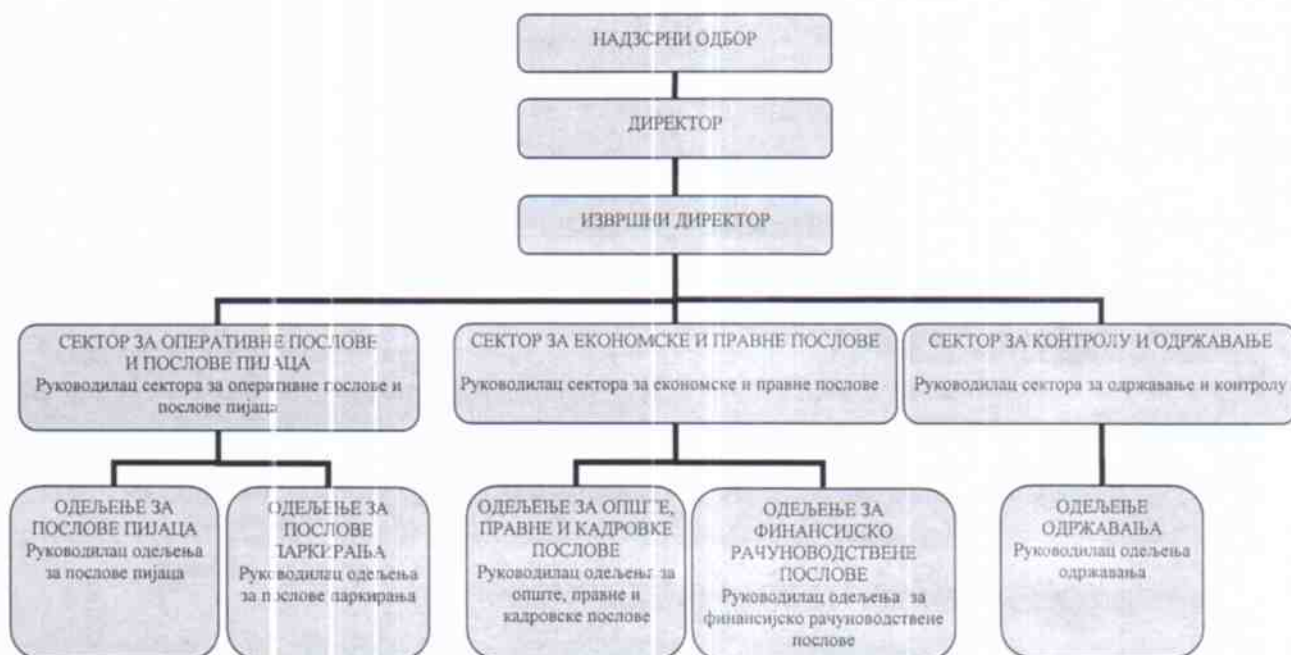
НАДЗОРНИ ОДБОР

ДИРЕКТОР

ИЗВРШНИ ДИРЕКТОР

СЕКТОР ЗА ОПЕРАТИВНЕ ПОСЛОВЕ И ПОСЛОВЕ ПИЈАЦА
Руководилац сектора за оперативне послове и послове пијаца

СЕКТОР ЗА ЕКОНОМСКЕ И ПРАВНЕ ПОСЛОВЕ
Руководилац сектора за економске и правне послове

СЕКТОР ЗА КОНТРОЛУ И ОДРЖАВАЊЕ
Руководилац сектора за одржавање и контролу

ОДЕЉЕЊЕ ЗА ПОСЛОВЕ ПИЈАЦА
Руководилац одељења за послове пијаца

ОДЕЉЕЊЕ ЗА ПОСЛОВЕ ПАРКИРАЊА
Руководилац одељења за послове паркирања

ОДЕЉЕЊЕ ЗА ОПШТЕ, ПРАВНЕ И КАДРОВКЕ ПОСЛОВЕ
Руководилац одељења за опште, правне и кадровске послове

ОДЕЉЕЊЕ ЗА ФИНАНСИЈСКО РАЧУНОВОДСТВЕНЕ ПОСЛОВЕ
Руководилац одељења за финансијско рачуноводствене послове

ОДЕЉЕЊЕ ОДРЖАВАЊА
Руководилац одељења одржавања